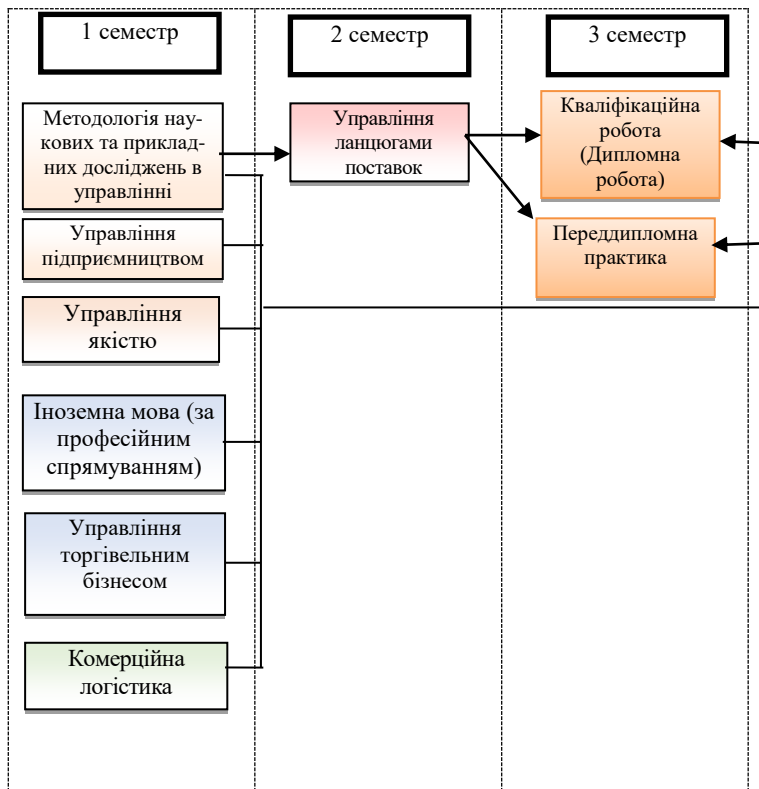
1 семестр

2 семестр

3 семестр

Методологія наукових та прикладних досліджень в управлінні

Управління ланцюгами поставок

Кваліфікаційна робота (Дипломна робота)

Управління підприємництвом

Переддипломна практика

Управління якістю

Іноземна мова (за професійним спрямуванням)

Управління торгівельним бізнесом

Комерційна логістика